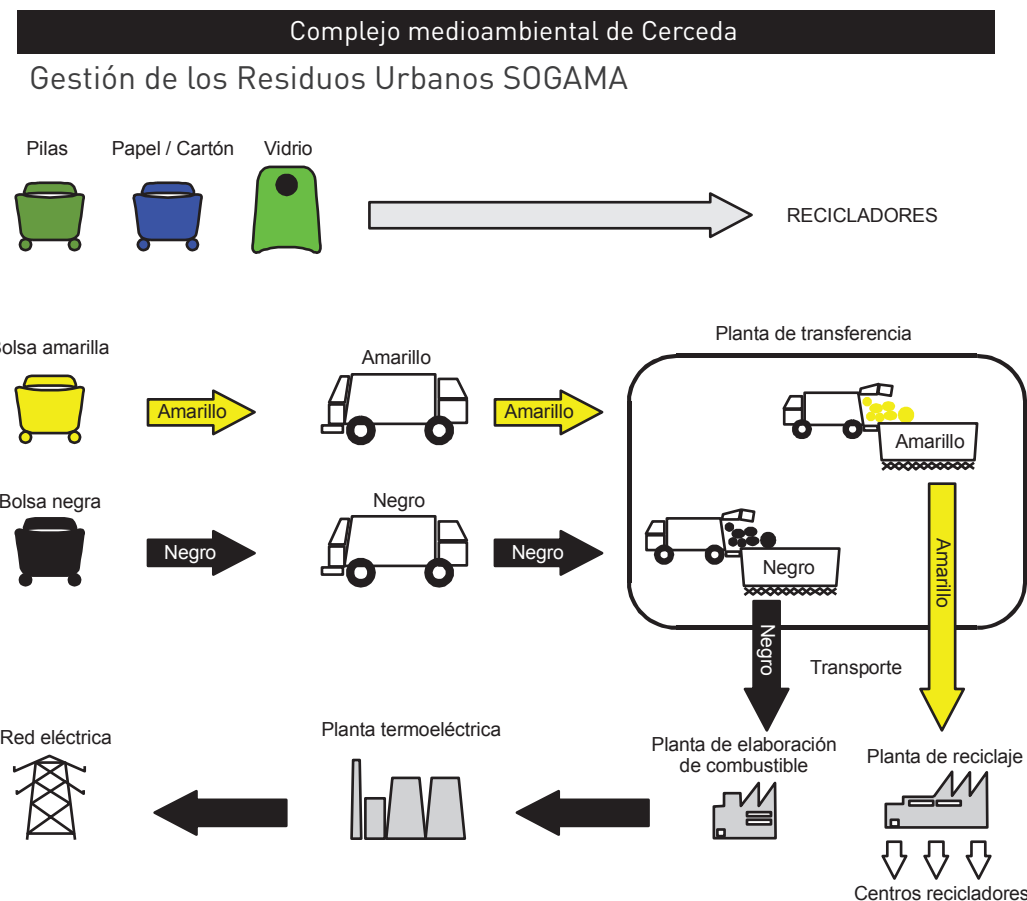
Complejo medioambiental de Cerceda

Gestión de los Residuos Urbanos SOGAMA

Pilas

Papel / Cartón

Vidrio

RECICLADORES

Bolsa amarilla

Amarillo

Amarillo

Amarillo

Planta de transferencia

Amarillo

Bolsa negra

Negro

Negro

Negro

Negro

Amarillo

Negro

Transporte

Red eléctrica

Planta termoeléctrica

Planta de elaboración de combustible

Planta de reciclaje

Centros recicladores